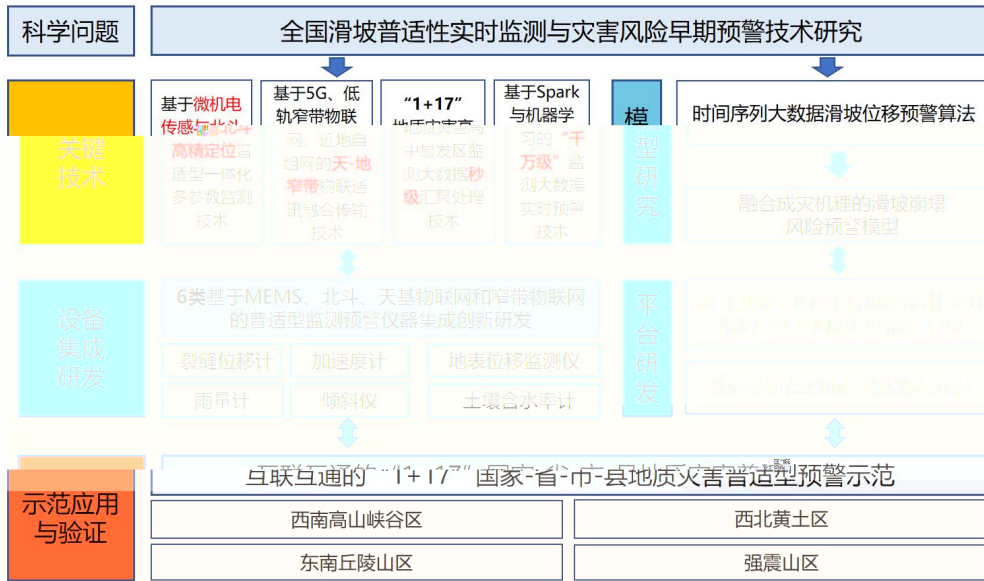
科学问题

全国滑坡普适性实时监测与灾害风险早期预警技术研究

关键技术

基于微机电传感与北斗+高精定位普适型一体化多参数监测技术

基于5G、低轨窄带物联网、近地自组网的天-地窄带物联通讯融合传输技术

"1+17"地质灾害高干易发区监测大数据秒级汇聚处理技术

基于Spark与机器学习的"千万级"监测大数据实时预警技术

模型研究

时间序列大数据滑坡位移预警算法

融合成灾机理的滑坡崩塌风险预警模型

设备集成研发

6类基于MEMS、北斗、天基物联网和窄带物联网的普适型监测预警仪器集成创新研发

裂缝位移计

加速度计

地表位移监测仪

雨量计

倾斜仪

土壤含水率计

平台研发

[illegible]

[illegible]

示范应用与验证

互联互通的"1+17"国家-省-市-县地质灾害普适型预警示范

西南高山峡谷区

西北黄土区

东南丘陵山区

强震山区